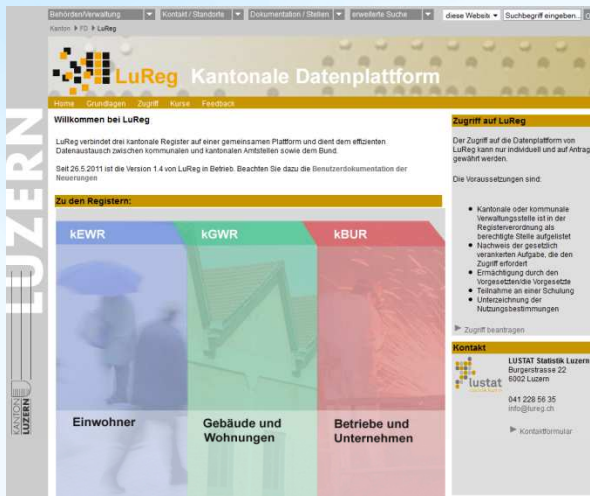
Behörden/Verwaltung | Kontakt / Standorte | Dokumentation / Stellen | erweiterte Suche | diese Webseite | Suchbegriff eingeben...

Kanton ▸ FD ▸ LuReg

LuReg Kantonale Datenplattform

Home Grundlagen Zugriff Kurse Feedback

LUZERN

KANTON LUZERN

Willkommen bei LuReg

LuReg verbindet drei kantonale Register auf einer gemeinsamen Plattform und dient dem effizienten Datenaustausch zwischen kommunalen und kantonalen Amtstellen sowie dem Bund.

Seit 26.5.2011 ist die Version 1.4 von LuReg in Betrieb. Beachten Sie dazu die Benutzerdokumentation der Neuerungen

Zu den Registern:

kEWR

kGWR

kBUR

Einwohner

Gebäude und Wohnungen

Betriebe und Unternehmen

Zugriff auf LuReg

Der Zugriff auf die Datenplattform von LuReg kann nur individuell und auf Antrag gewährt werden.

Die Voraussetzungen sind:

- Kantonale oder kommunale Verwaltungsstelle ist in der Registerverordnung als berechtigte Stelle aufgelistet
- Nachweis der gesetzlich verankerten Aufgabe, die den Zugriff erfordert
- Ermächtigung durch den Vorgesetzten/die Vorgesetzte
- Teilnahme an einer Schulung
- Unterzeichnung der Nutzungsbestimmungen

Zugriff beantragen

Kontakt

lustat

LUSTAT Statistik Luzern
Burgerstrasse 22
6002 Luzern

041 228 56 35
info@lureg.ch

Kontaktformular